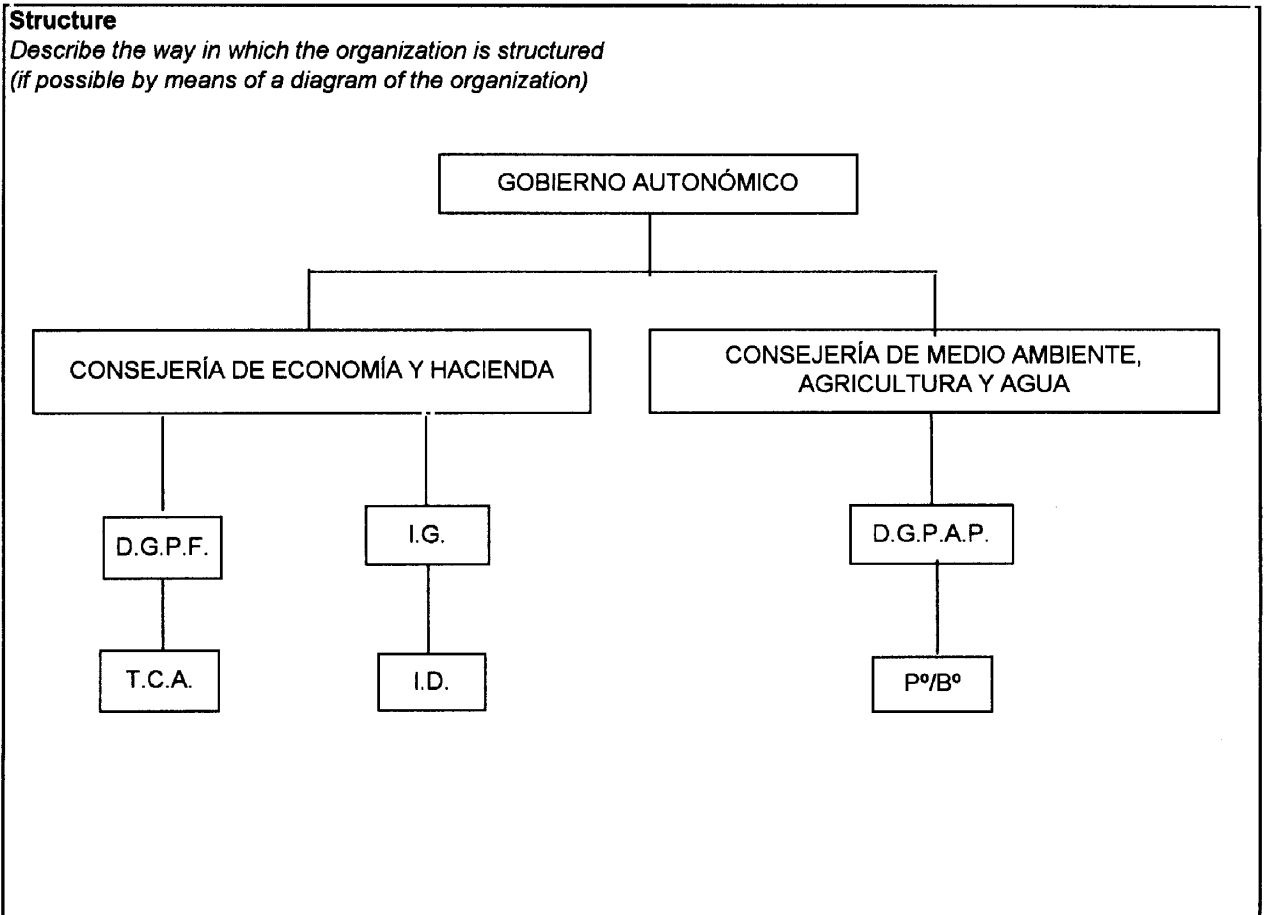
**Structure**
*Describe the way in which the organization is structured (if possible by means of a diagram of the organization)*

GOBIERNO AUTONÓMICO

CONSEJERÍA DE ECONOMÍA Y HACIENDA

CONSEJERÍA DE MEDIO AMBIENTE, AGRICULTURA Y AGUA

D.G.P.F.

T.C.A.

I.G.

I.D.

D.G.P.A.P.

Pº/Bº